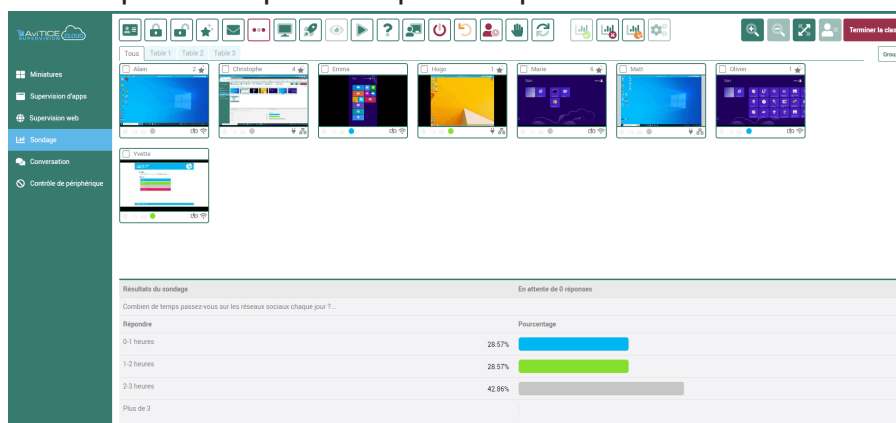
AVITICE CLOUD SUPERVISION

Miniatures
Supervision d'apps
Supervision web
Sondage
Conversation
Contrôle de périphérique

Terminer la clas

Tous Table 1 Table 2 Table 3

Grou

Alain 2
Christophe 4
Emma
Hugo 1
Marie 6
Matt
Olivier 1
Yvette

Résultats du sondage
En attente de 0 réponses
Combien de temps passez-vous sur les réseaux sociaux chaque jour ?...

| Répondre | | Pourcentage |
|---|---|---|
| 0-1 heures | 28.57% | |
| 1-2 heures | 28.57% | |
| 2-3 heures | 42.86% | |
| Plus de 3 | | |